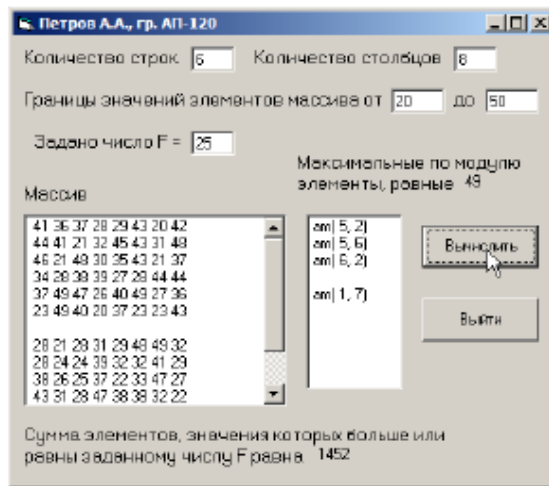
Петров А.А., гр. АП-120

Количество строк 6 Количество столбцов 8

Границы значений элементов массива от 20 до 50

Задано число F = 25

Максимальные по модулю элементы, равные 49

Массив

41 36 37 28 29 43 20 42
44 41 21 32 45 43 31 48
46 21 49 30 35 43 21 37
34 28 39 39 27 29 44 44
37 49 47 26 40 49 27 36
23 49 40 20 37 23 23 43

28 21 28 31 29 48 49 32
28 24 24 39 32 32 41 29
38 26 25 37 22 33 47 27
43 31 28 47 38 38 32 22

am( 5, 2)
am( 5, 6)
am( 6, 2)

am( 1, 7)

Вычислить

Выйти

Сумма элементов, значения которых больше или равны заданному числу F равна 1452